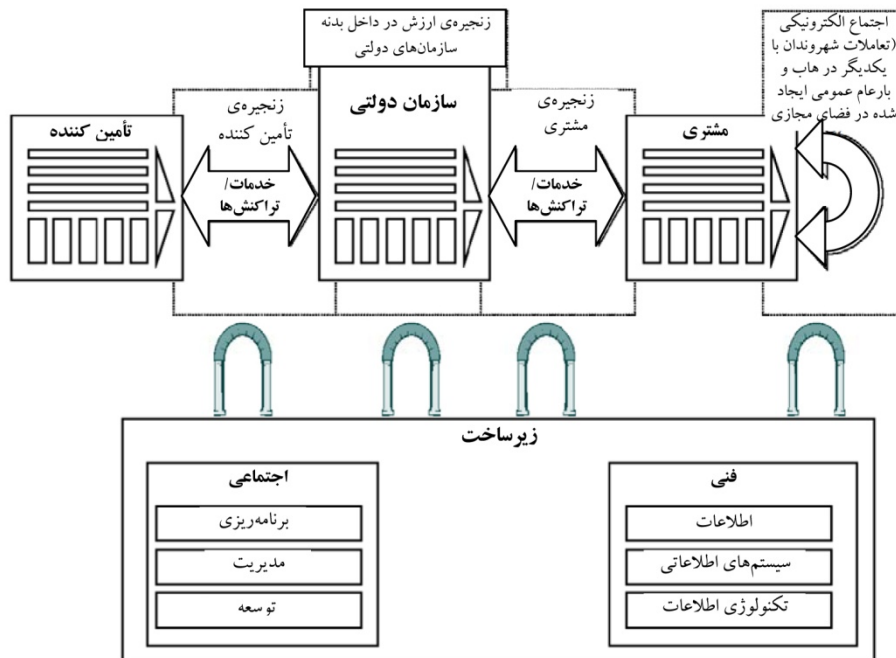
زنجیره‌ی ارزش در داخل بدنه سازمان‌های دولتی

اجتماع الکترونیکی (تعاملات شهروندان با یکدیگر در هاب و بارعام عمومی ایجاد شده در فضای مجازی

تأمین کننده

زنجیره‌ی تأمین کننده

خدمات/ تراکنش‌ها

سازمان دولتی

زنجیره‌ی مشتری

خدمات/ تراکنش‌ها

مشتری

زیرساخت

اجتماعی

برنامه‌ریزی

مدیریت

توسعه

فنی

اطلاعات

سیستم‌های اطلاعاتی

تکنولوژی اطلاعات